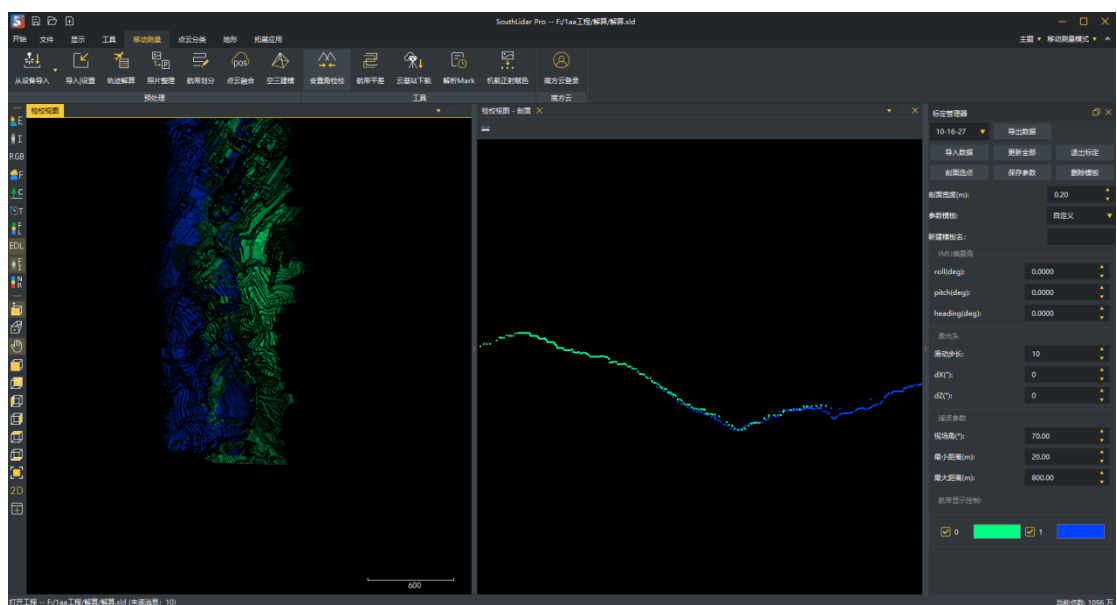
SouthLidar Pro -- F:/1aa工程/解算/解算.sld

开始 文件 显示 工具 移动测量 点云分类 地形 拓展应用

主题 ▾ 移动测量模式 ▾

从设备导入 导入IE设置 轨迹解算 照片整理 航带划分 点云融合 空三建模 安置角检校 航带平差 云基站下载 解析Mark 机载正射纠色 南方云登录

预处理 工具 南方云

E I RGB F C T E L EDL E I N R 2D

检校视图

检校视图 - 剖面

600

标定管理器

10-16-27 导出数据

导入数据 更新全部 退出标定

剖面选点 保存参数 删除模板

剖面宽度(m): 0.20

参数模板: 自定义

新建模板名:

IMU偏置角

roll(deg): 0.0000

pitch(deg): 0.0000

heading(deg): 0.0000

激光头

滑动步长: 10

dX(''): 0

dZ(''): 0

滤波参数

视场角(°): 70.00

最小距离(m): 20.00

最大距离(m): 800.00

航带显示控制:

0 1

打开工程 -- F:/1aa工程/解算/解算.sld (未读消息: 10)

当前点数: 1096 万